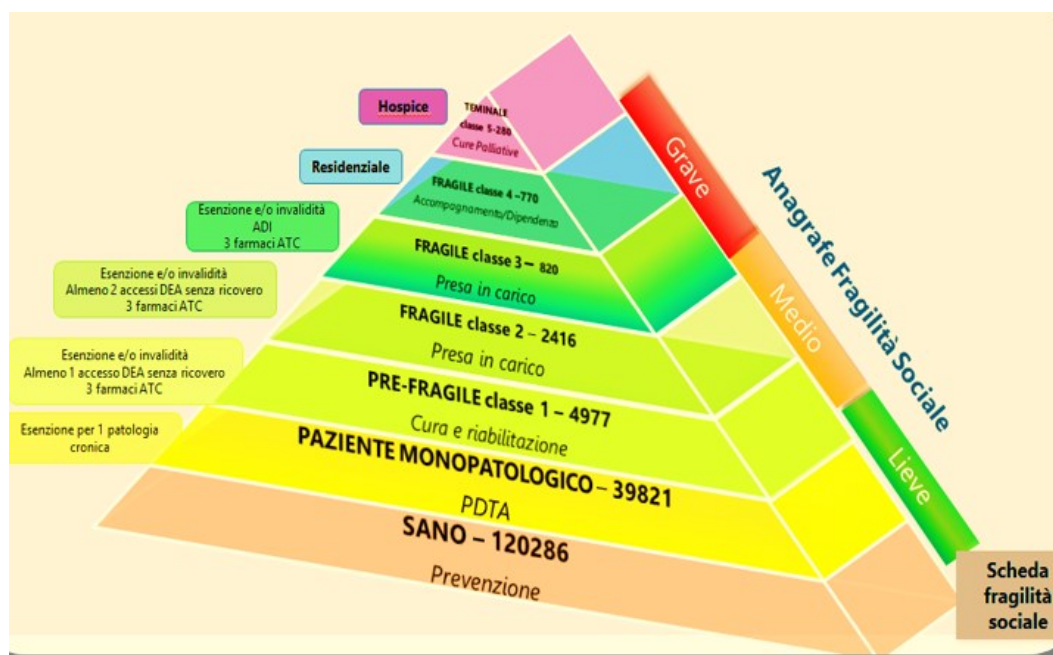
Hospice

TEMINALE classe 5-280
Cure Palliative

Residenziale

FRAGILE classe 4 –770
Accompagnamento/Dipendenza

Esenzione e/o invalidità
ADI
3 farmaci ATC

FRAGILE classe 3 – 820
Presa in carico

Esenzione e/o invalidità
Almeno 2 accessi DEA senza ricovero
3 farmaci ATC

FRAGILE classe 2 – 2416
Presa in carico

Esenzione e/o invalidità
Almeno 1 accesso DEA senza ricovero
3 farmaci ATC

PRE-FRAGILE classe 1 – 4977
Cura e riabilitazione

Esenzione per 1 patologia cronica

PAZIENTE MONOPATOLOGICO – 39821
PDTA

SANO – 120286
Prevenzione

Grave
Medio
Lieve

Anagrafe Fragilità Sociale

Scheda fragilità sociale